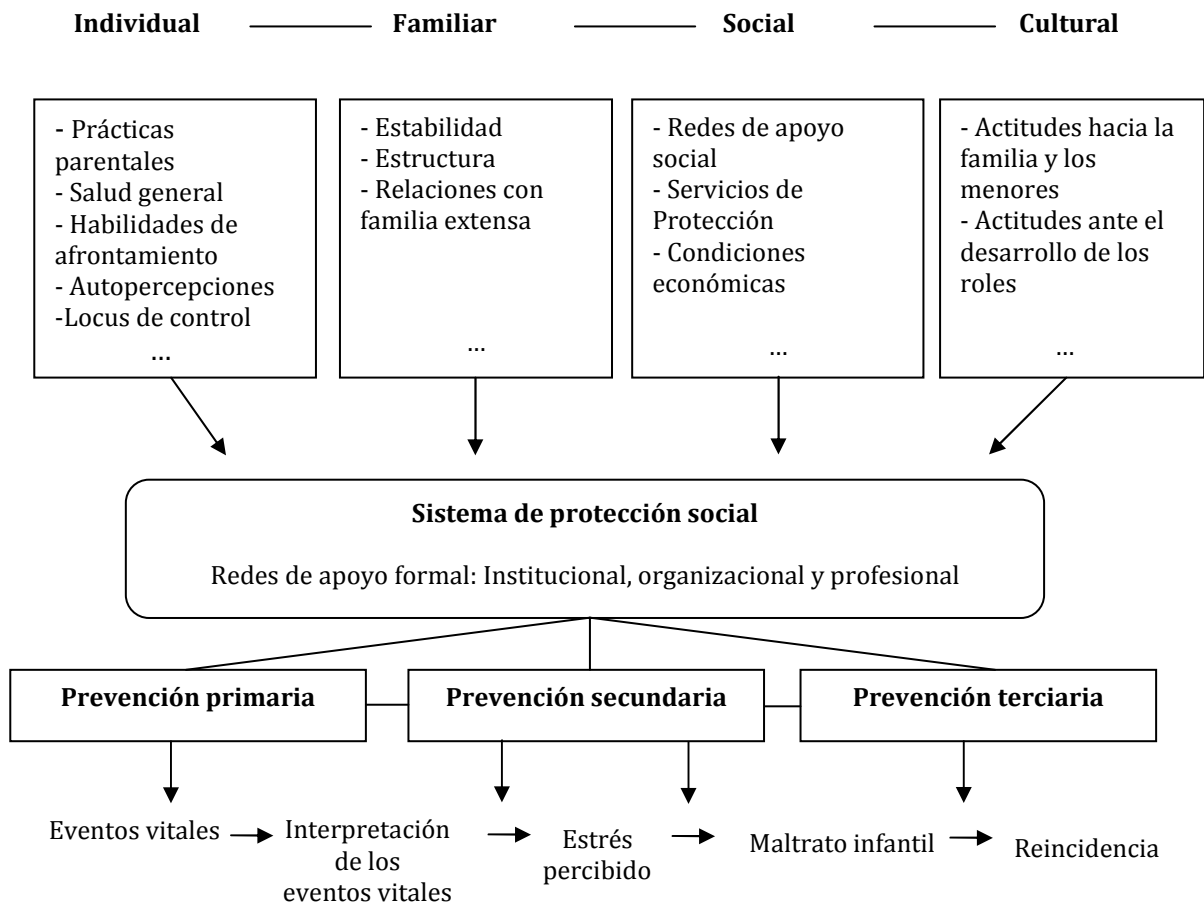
Individual — Familiar — Social — Cultural

- Prácticas parentales
- Salud general
- Habilidades de afrontamiento
- Autopercepciones
-Locus de control
...

- Estabilidad
- Estructura
- Relaciones con familia extensa
...

- Redes de apoyo social
- Servicios de Protección
- Condiciones económicas
...

- Actitudes hacia la familia y los menores
- Actitudes ante el desarrollo de los roles
...

Sistema de protección social

Redes de apoyo formal: Institucional, organizacional y profesional

Prevención primaria

Prevención secundaria

Prevención terciaria

Eventos vitales → Interpretación de los eventos vitales → Estrés percibido → Maltrato infantil → Reincidencia